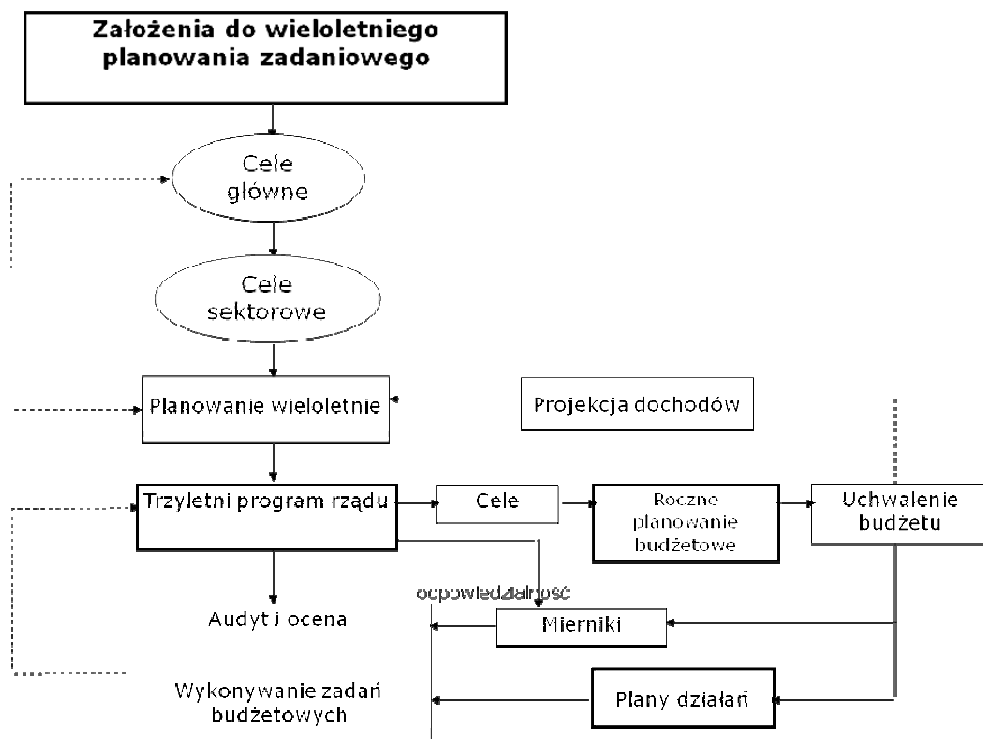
Założenia do wieloletniego planowania zadaniowego

Cele główne

Cele sektorowe

Planowanie wieloletnie

Projekcja dochodów

Trzyletni program rządu

Cele

Roczne planowanie budżetowe

Uchwalenie budżetu

odpowiedzialność

Audyt i ocena

Mierniki

Wykonywanie zadań budżetowych

Plany działań